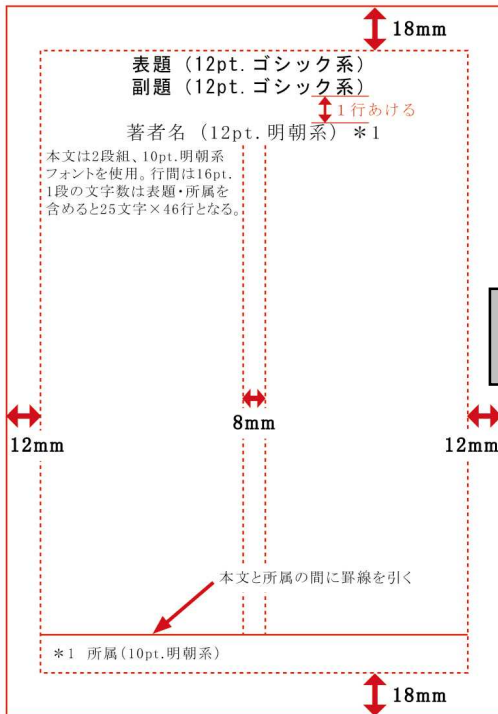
18mm

表題（12pt.ゴシック系）
副題（12pt.ゴシック系）

1行あける

著者名（12pt.明朝系）＊1

本文は2段組、10pt.明朝系フォントを使用。行間は16pt. 1段の文字数は表題・所属を含めると25文字×46行となる。

12mm

8mm

12mm

本文と所属の間に罫線を引く

＊1 所属（10pt.明朝系）

18mm